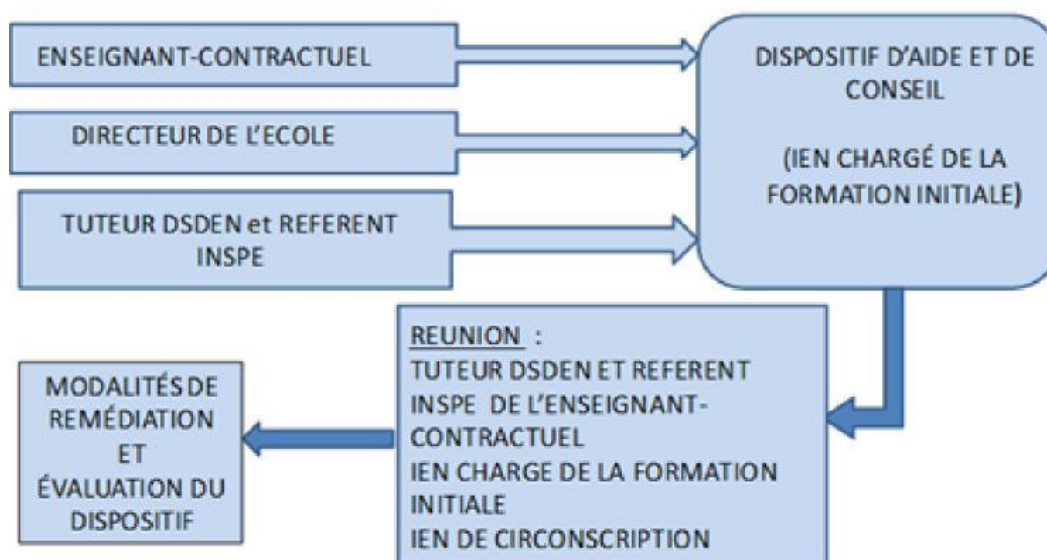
ENSEIGNANT-CONTRACTUEL

DIRECTEUR DE L'ECOLE

TUTEUR DSDEN et REFERENT INSPE

DISPOSITIF D'AIDE ET DE CONSEIL

(IEN CHARGÉ DE LA FORMATION INITIALE)

REUNION :
TUTEUR DSDEN ET REFERENT INSPE DE L'ENSEIGNANT-CONTRACTUEL
IEN CHARGE DE LA FORMATION INITIALE
IEN DE CIRCONSCRIPTION

MODALITÉS DE REMÉDIATION ET ÉVALUATION DU DISPOSITIF